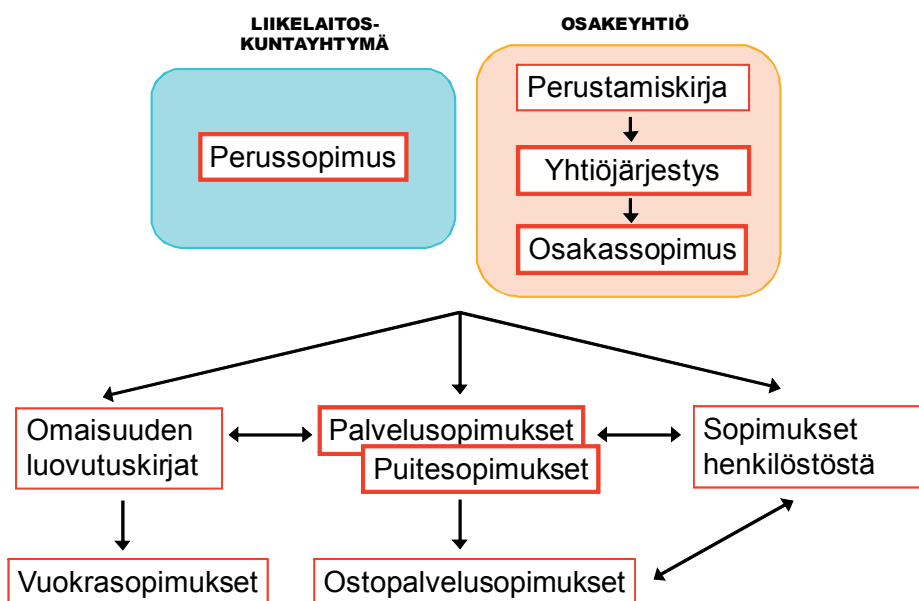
LIIKELAITOS-KUNTAYHTYMÄ

Perussopimus

OSAKEYHTIÖ

Perustamiskirja

Yhtiöjärjestys

Osakassopimus

Omaisuuden luovutuskirjat

Palvelusopimukset

Puitesopimukset

Sopimukset henkilöstöstä

Vuokrasopimukset

Ostopalvelusopimukset